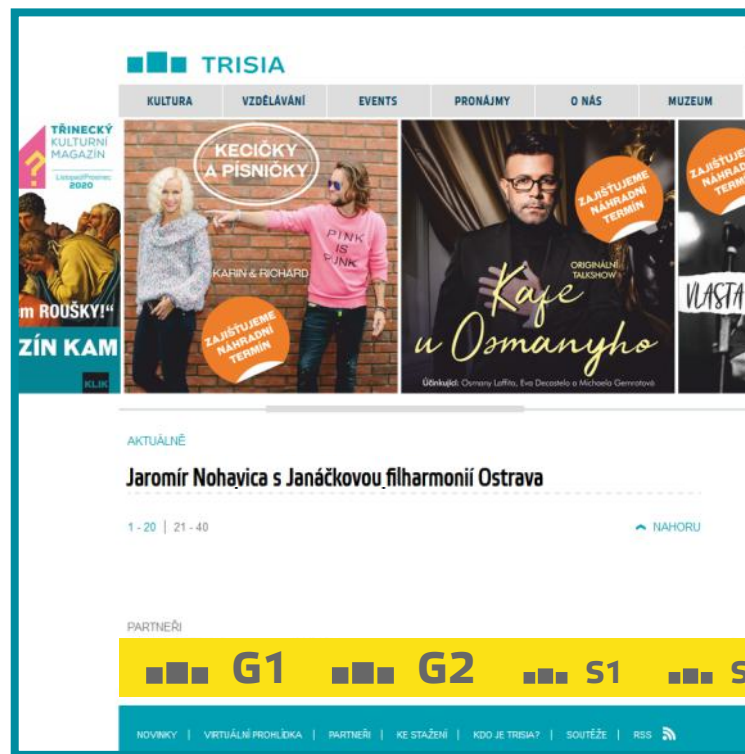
TRISIA

KULTURA | VZDĚLÁVÁNÍ | EVENTS | PRONÁJMY | O NÁS | MUZEUM

TŘINECKÝ KULTURNÍ MAGAZÍN
Listopad/Prosinec 2020

m ROUŠKY!“
ZÍN KAM
KLIK

KECIČKY A PÍSNIČKY
KARIN & RICHARD
PINK IS PUNK
ZAJIŠŤUJEME NÁHRADNÍ TERMÍN

ZAJIŠŤUJEME NÁHRADNÍ TERMÍN
ORIGINÁLNÍ TALKSHOW
Kafe u Osmanyho
Účinkují: Osmany Laffita, Eva Decastelo a Michaela Gemrotová

ZAJIŠŤUJEME NÁHRADNÍ TERMÍN
VLASTA

AKTUÁLNĚ

Jaromír Nohavica s Janáčkovou filharmonií Ostrava

1 - 20 | 21 - 40

NAHORU

PARTNEŘI

G1 G2 S1 S

NOVINKY | VIRTUÁLNÍ PROHLÍDKA | PARTNEŘI | KE STAŽENÍ | KDO JE TRISIA? | SOUTĚŽE | RSS